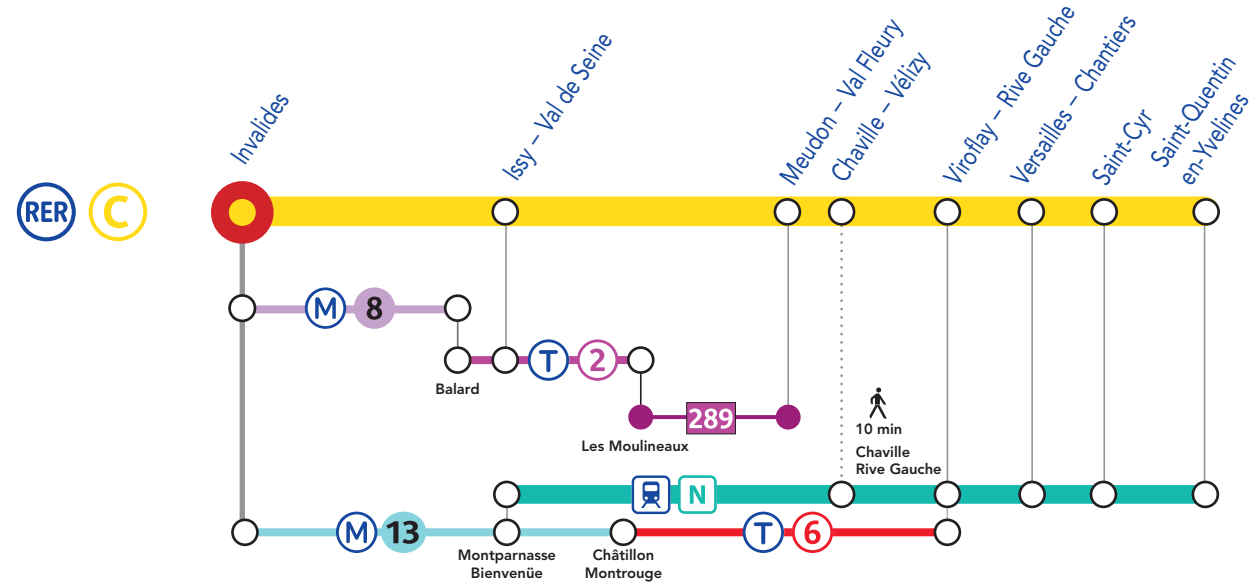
Invalides
Issy – Val de Seine
Meudon – Val Fleury
Chaville – Vélizy
Viroflay – Rive Gauche
Versailles – Chantiers
Saint-Cyr
Saint-Quentin en-Yvelines

RER C

M 8

Balard

T 2

289

Les Moulineaux

10 min

Chaville Rive Gauche

N

M 13

Montparnasse Bienvenüe

Châtillon Montrouge

T 6